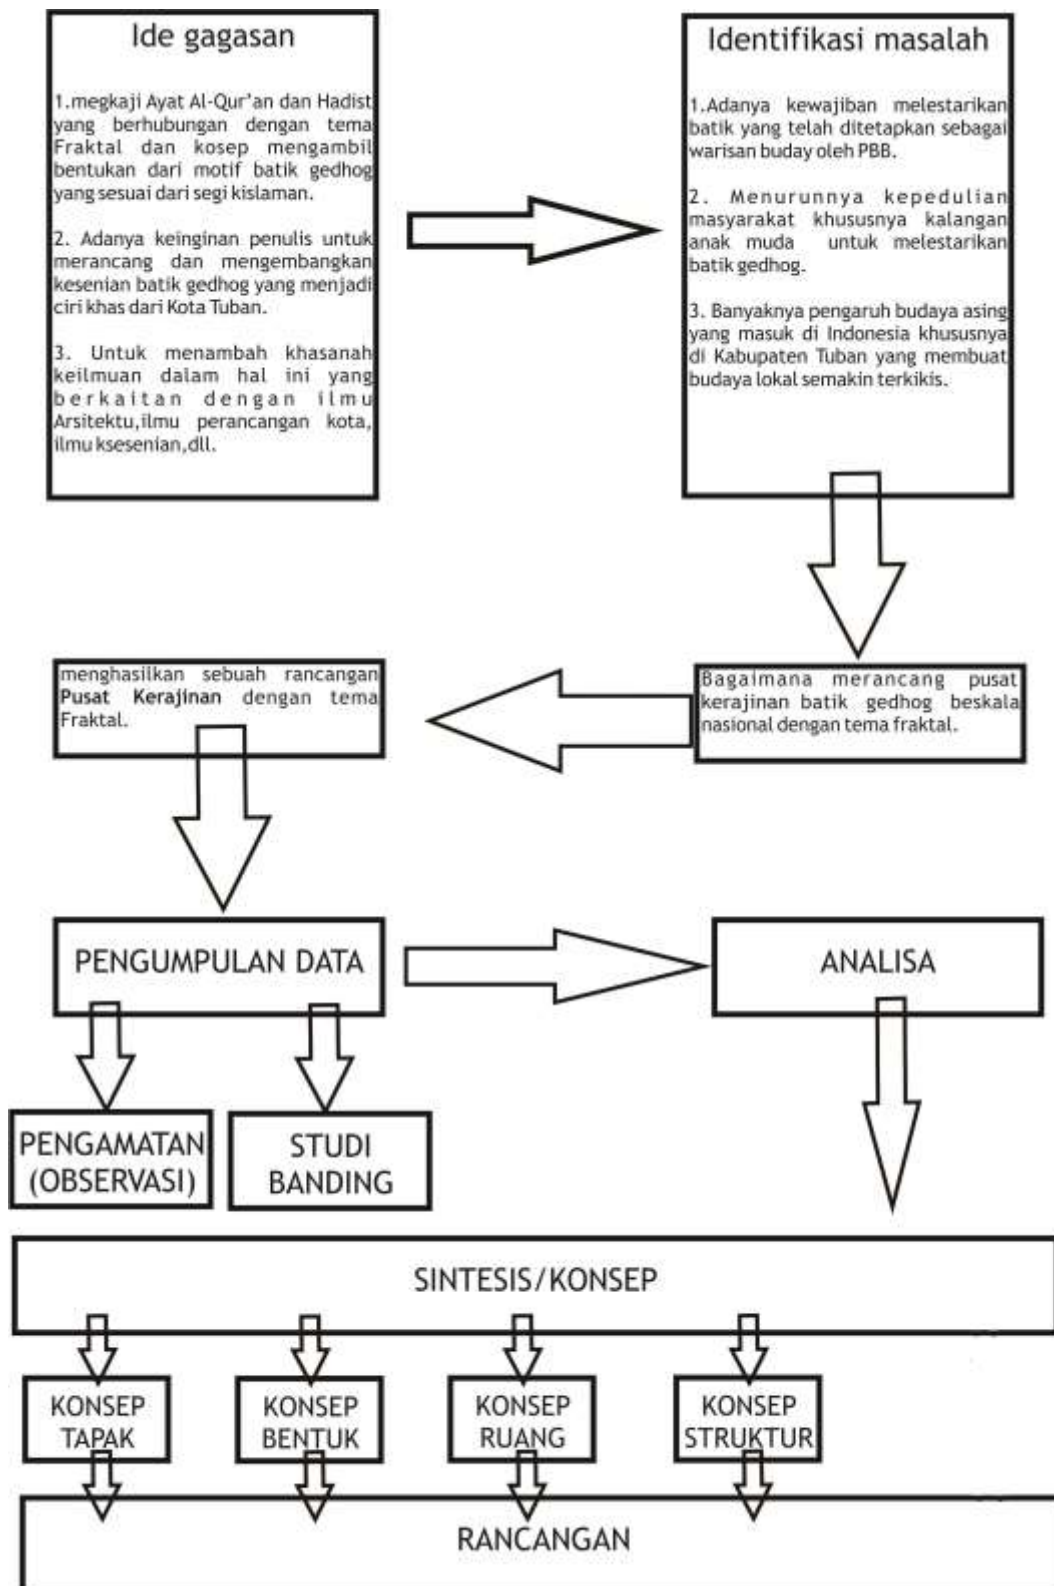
Ide gagasan

1.megkaji Ayat Al-Qur'an dan Hadist yang berhubungan dengan tema Fraktal dan kosep mengambil bentukan dari motif batik gedhog yang sesuai dari segi kislaman.

2. Adanya keinginan penulis untuk merancang dan mengembangkan kesenian batik gedhog yang menjadi ciri khas dari Kota Tuban.

3. Untuk menambah khasanah keilmuan dalam hal ini yang berkaitan dengan ilmu Arsitektu,ilmu perancangan kota, ilmu ksesenian,dll.

Identifikasi masalah

1.Adanya kewajiban melestarikan batik yang telah ditetapkan sebagai warisan buday oleh PBB.

2. Menurunnya kepedulian masyarakat khususnya kalangan anak muda untuk melestarikan batik gedhog.

3. Banyaknya pengaruh budaya asing yang masuk di Indonesia khususnya di Kabupaten Tuban yang membuat budaya lokal semakin terkikis.

Bagaimana merancang pusat kerajinan batik gedhog beskala nasional dengan tema fraktal.

menghasilkan sebuah rancangan Pusat Kerajinan dengan tema Fraktal.

PENGUMPULAN DATA

ANALISA

PENGAMATAN (OBSERVASI)

STUDI BANDING

SINTESIS/KONSEP

KONSEP TAPAK

KONSEP BENTUK

KONSEP RUANG

KONSEP STRUKTUR

RANCANGAN